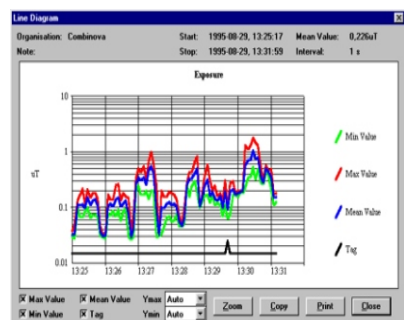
Line Diagram

Organisation: Combinova
Note:

Start: 1995-08-29, 13:25:17
Stop: 1995-08-29, 13:31:59

Mean Value: 0,226uT
Interval: 1 s

Exposure

10
1
0.1
0.01

uT

13:25 13:26 13:27 13:28 13:29 13:30 13:31

Min Value
Max Value
Mean Value
Tag

☒ Max Value ☒ Mean Value Ymax Auto
☒ Min Value ☒ Tag Ymin Auto

Zoom Copy Print Close